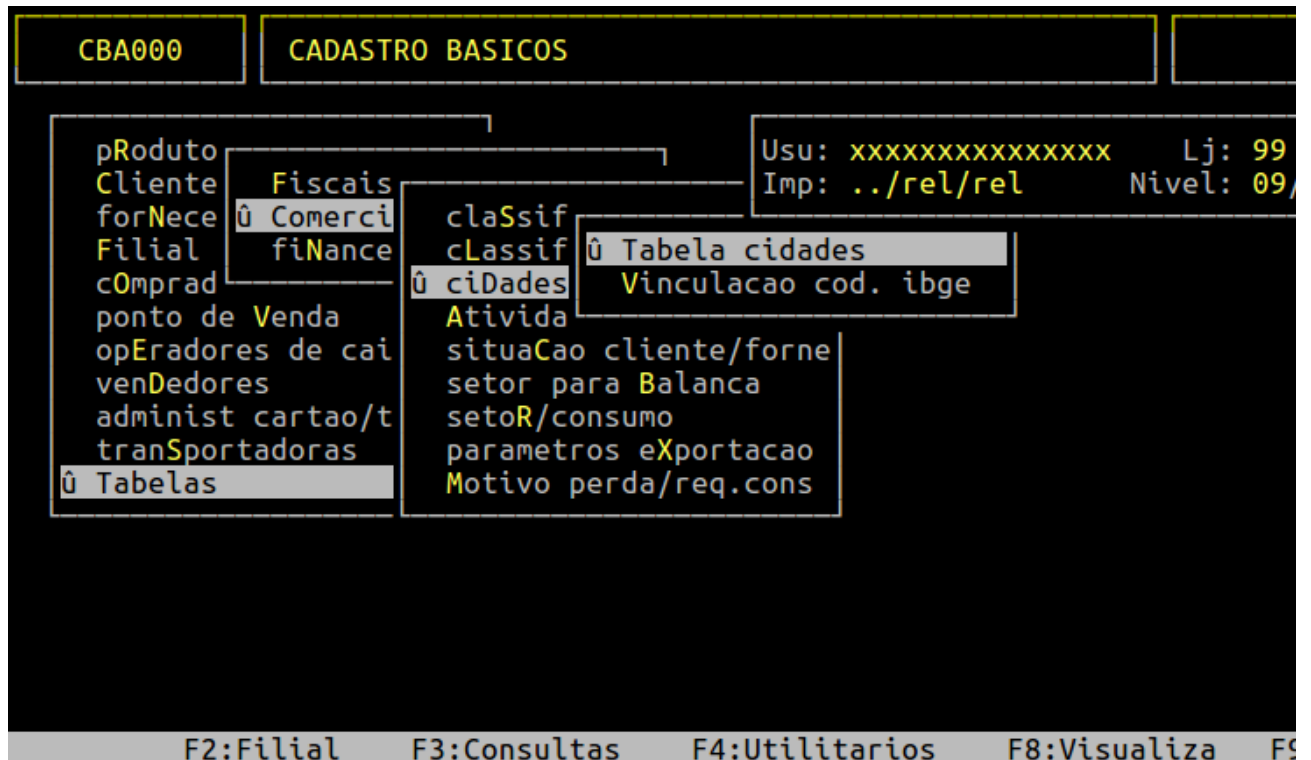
CBA000

CADASTRO BASICOS

Usu: xxxxxxxxxxxxxxx Lj: 99
Imp: ../rel/rel Nivel: 09/

pRoduto
Cliente
forNece
Filial
cOmprad
ponto de Venda
opEradores de cai
venDedores
administ cartao/t
tranSportadoras
û Tabelas

Fiscais
û Comerci
fiNance

claSsif
cLassif
û ciDades
Ativida
situaCao cliente/forne
setor para Balanca
setoR/consumo
parametros eXportacao
Motivo perda/req.cons

û Tabela cidades
Vinculacao cod. ibge

F2:Filial F3:Consultas F4:Utilitarios F8:Visualiza F9